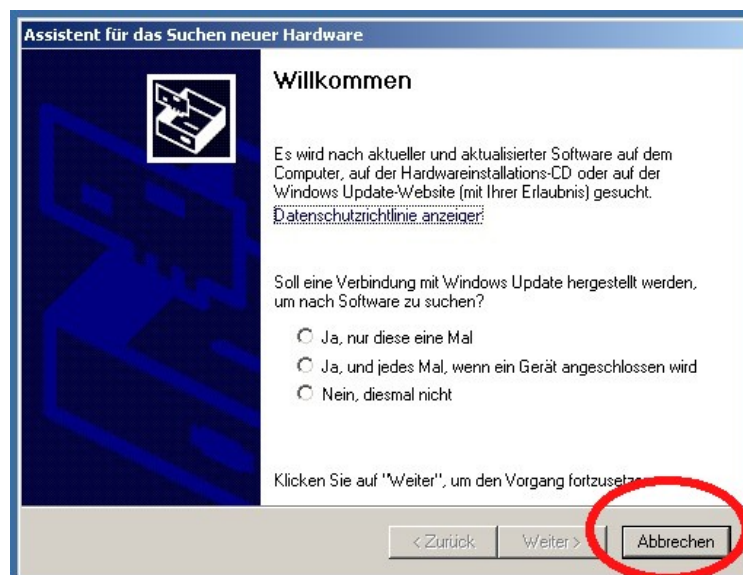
Assistent für das Suchen neuer Hardware

Willkommen

Es wird nach aktueller und aktualisierter Software auf dem Computer, auf der Hardwareinstallations-CD oder auf der Windows Update-Website (mit Ihrer Erlaubnis) gesucht.
Datenschutzrichtlinie anzeigen

Soll eine Verbindung mit Windows Update hergestellt werden, um nach Software zu suchen?

Ja, nur diese eine Mal
Ja, und jedes Mal, wenn ein Gerät angeschlossen wird
Nein, diesmal nicht

Klicken Sie auf "Weiter", um den Vorgang fortzusetze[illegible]

< Zurück Weiter > Abbrechen